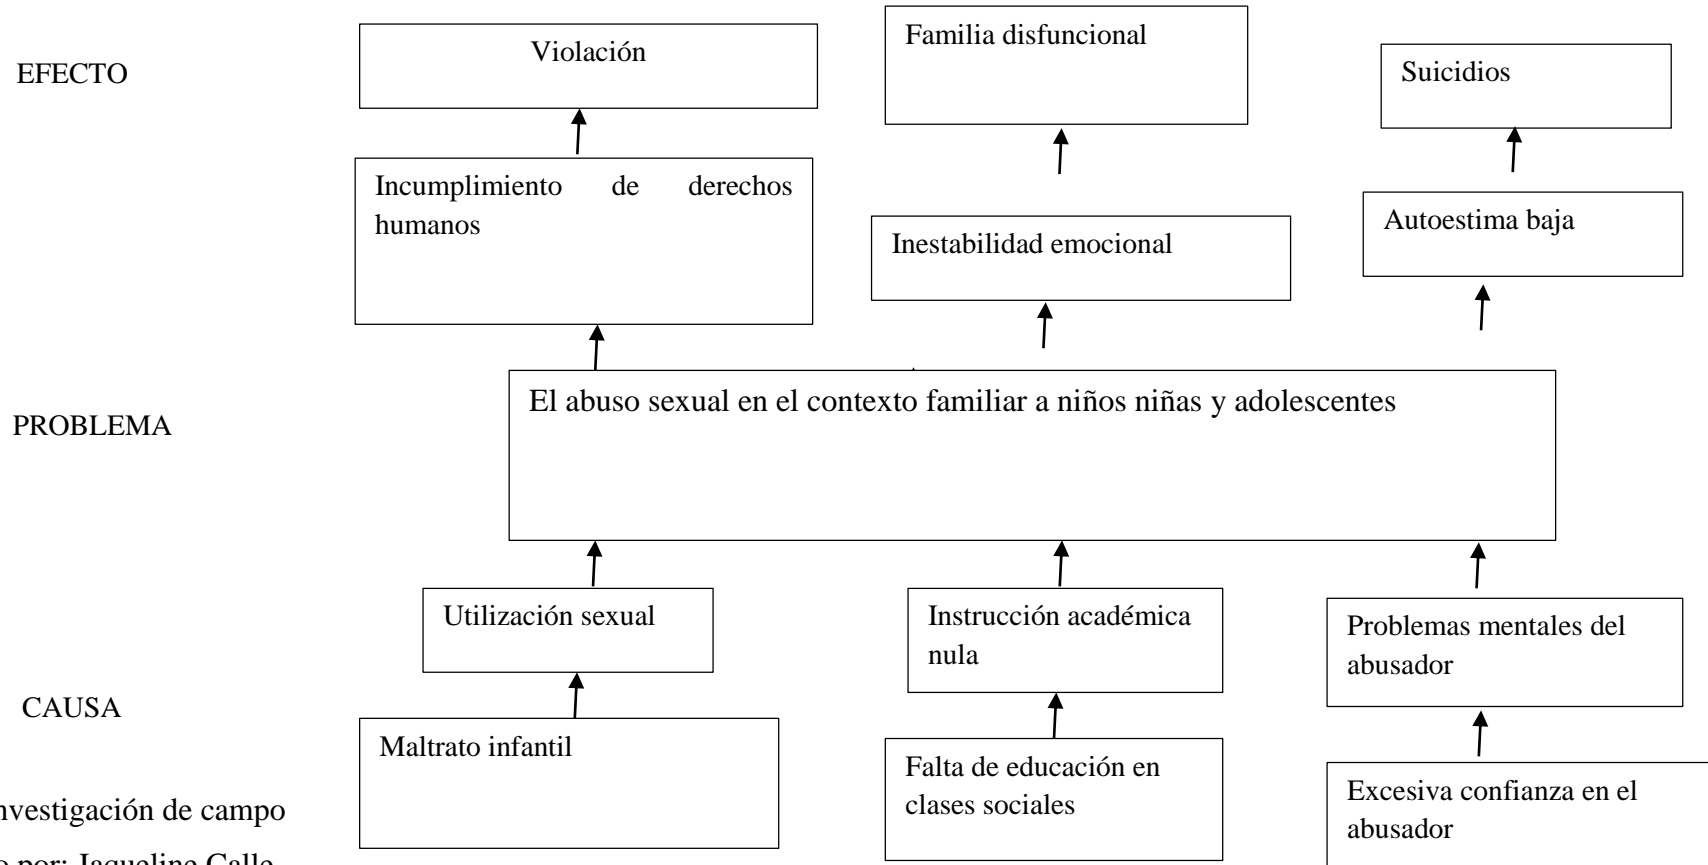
EFECTO

Violación

Familia disfuncional

Suicidios

Incumplimiento de derechos humanos

Inestabilidad emocional

Autoestima baja

PROBLEMA

El abuso sexual en el contexto familiar a niños niñas y adolescentes

CAUSA

Utilización sexual

Instrucción académica nula

Problemas mentales del abusador

Maltrato infantil

Falta de educación en clases sociales

Excesiva confianza en el abusador

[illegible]nvestigación de campo

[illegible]o por: Jaqueline Calle